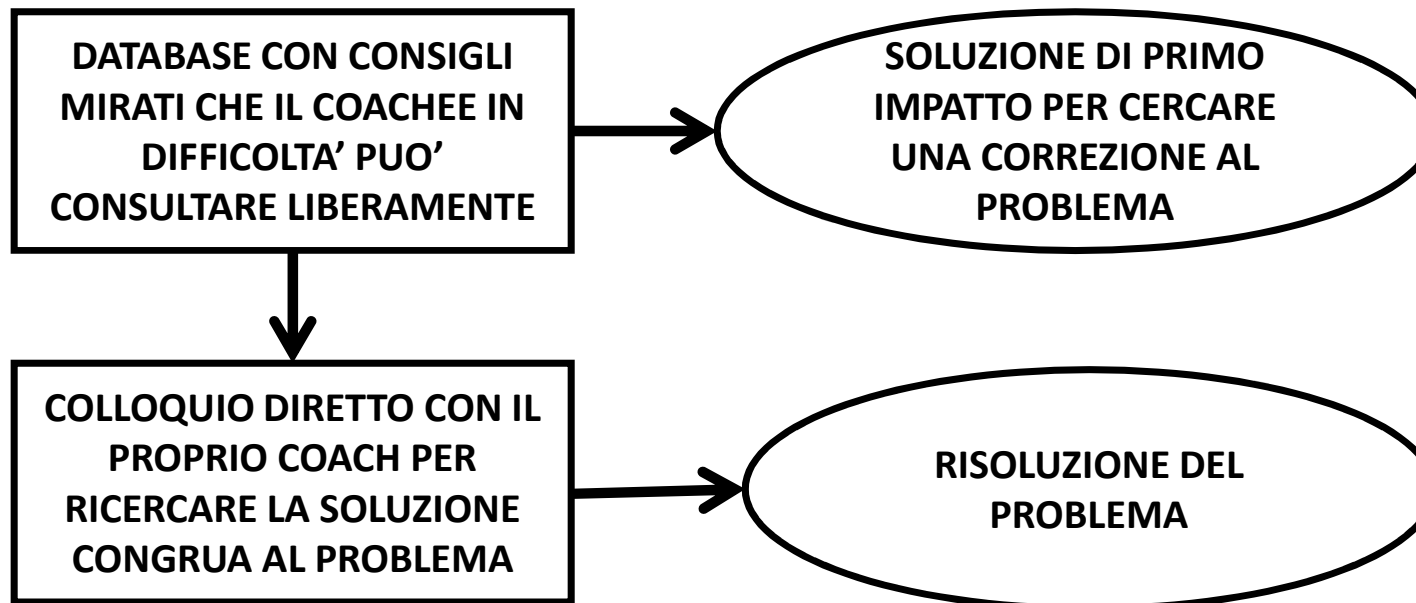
DATABASE CON CONSIGLI MIRATI CHE IL COACHEE IN DIFFICOLTA’ PUO’ CONSULTARE LIBERAMENTE

SOLUZIONE DI PRIMO IMPATTO PER CERCARE UNA CORREZIONE AL PROBLEMA

COLLOQUIO DIRETTO CON IL PROPRIO COACH PER RICERCARE LA SOLUZIONE CONGRUA AL PROBLEMA

RISOLUZIONE DEL PROBLEMA